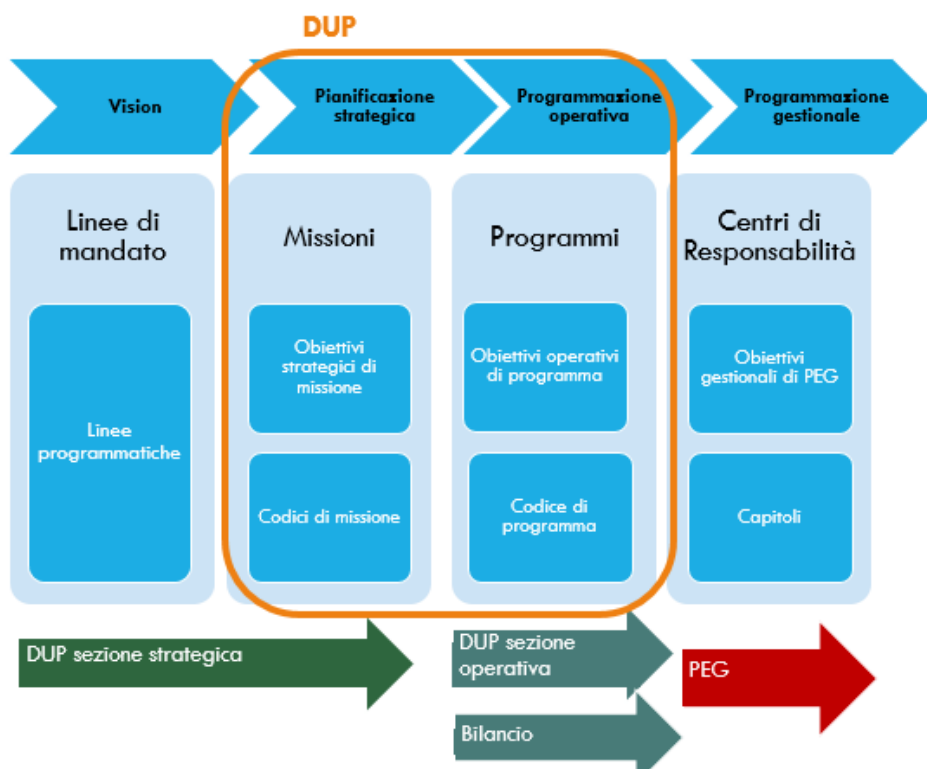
DUP

Vision

Pianificazione strategica

Programmazione operativa

Programmazione gestionale

Linee di mandato

Linee programmatiche

Missioni

Obiettivi strategici di missione

Codici di missione

Programmi

Obiettivi operativi di programma

Codice di programma

Centri di Responsabilità

Obiettivi gestionali di PEG

Capitoli

DUP sezione strategica

DUP sezione operativa

Bilancio

PEG